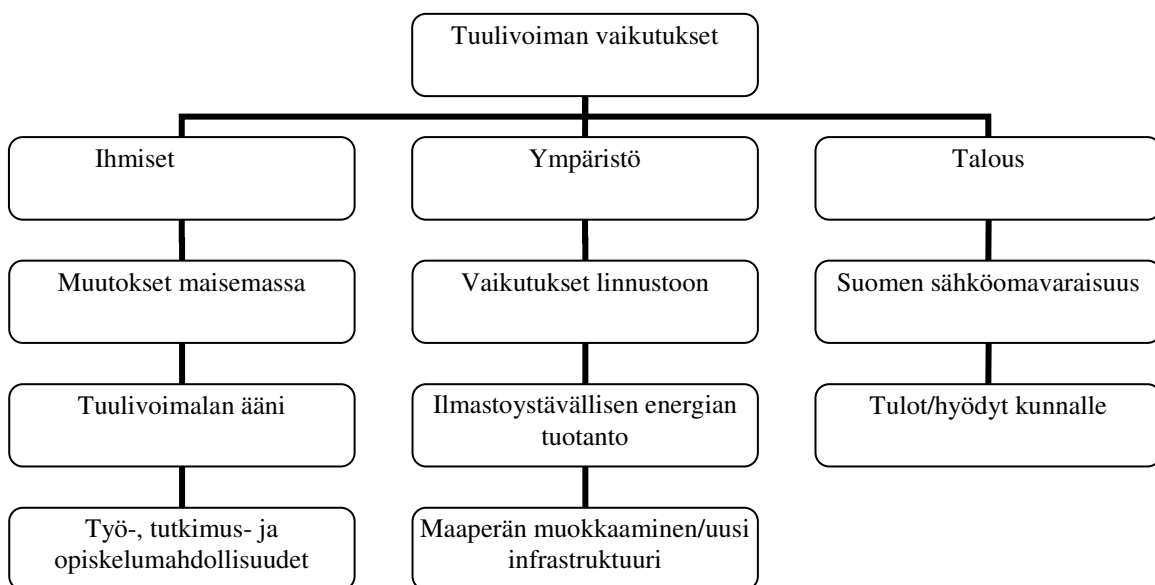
Tuulivoiman vaikutukset

Ihmiset

Muutokset maisemassa

Tuulivoimalan ääni

Työ-, tutkimus- ja opiskelumahdollisuudet

Ympäristö

Vaikutukset linnustoon

Ilmastoystävällisen energian tuotanto

Maaperän muokkaaminen/uusi infrastruktuuri

Talous

Suomen sähköomavaraisuus

Tulot/hyödyt kunnalle